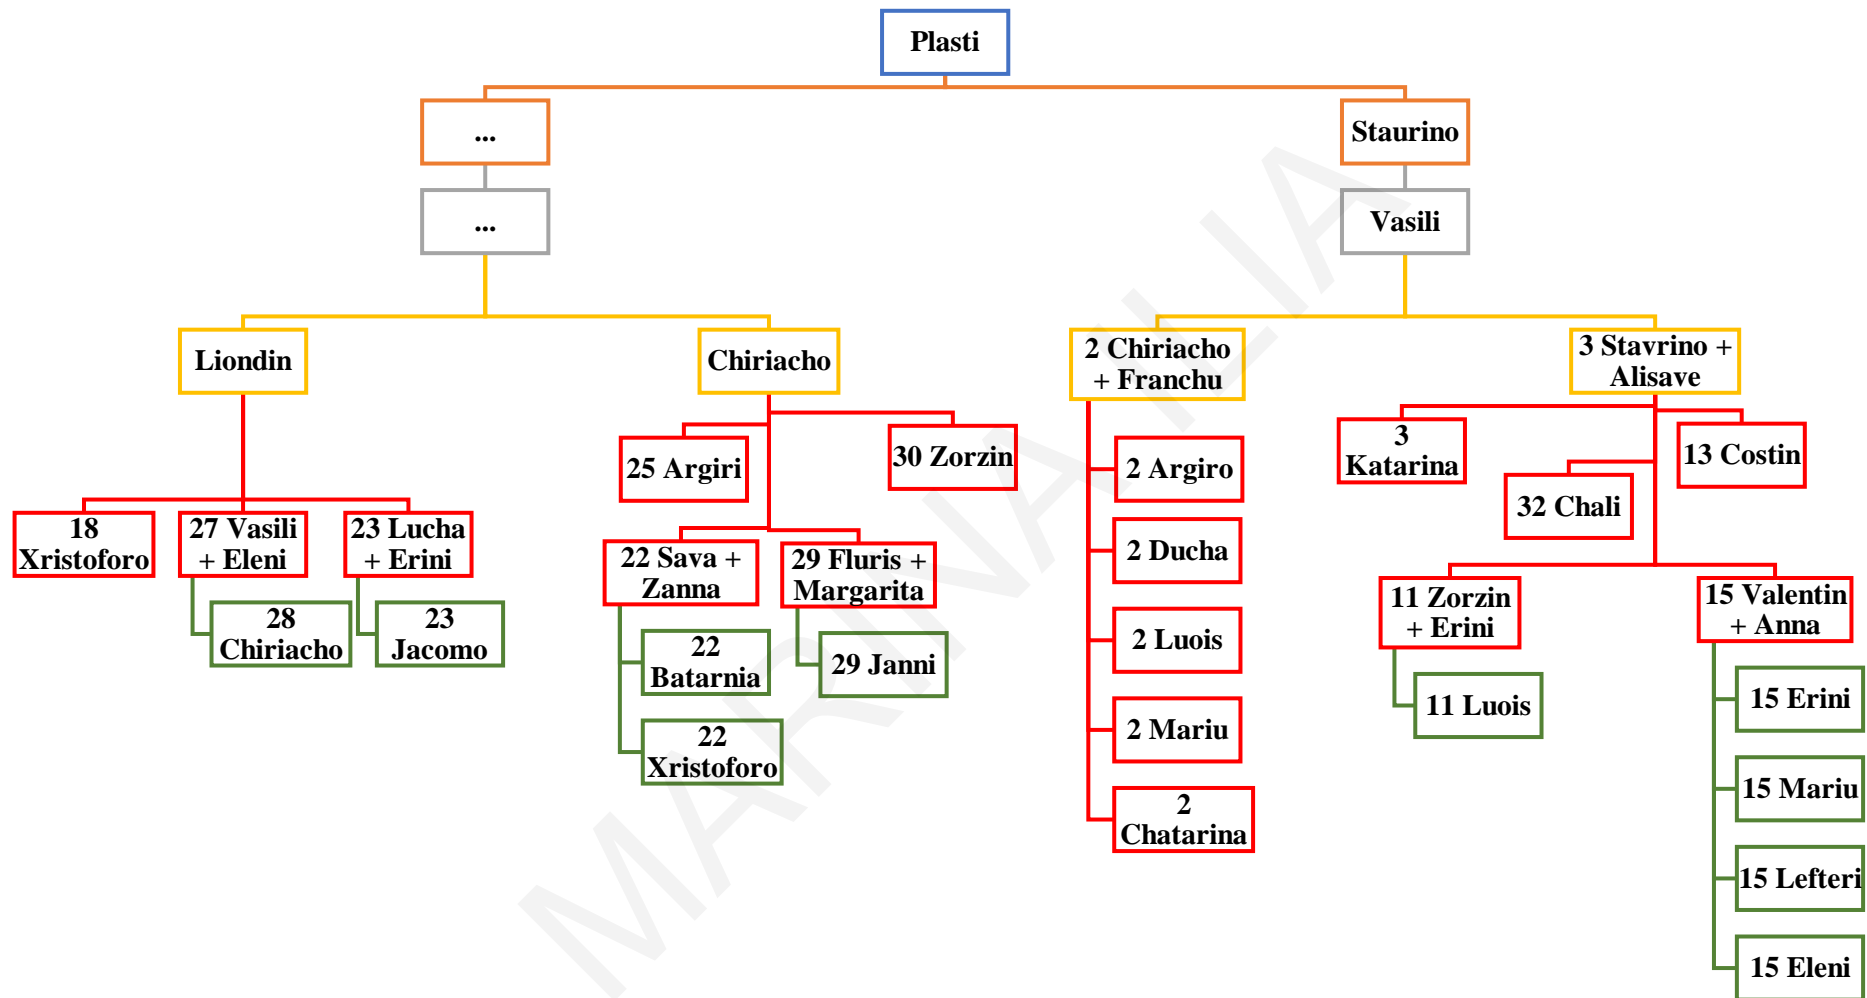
Plasti

...

Staurino

...

Vasili

Liondin

Chiriacho

2 Chiriacho + Franchu

3 Stavrino + Alisave

18 Xristoforo

27 Vasili + Eleni

23 Lucha + Erini

28 Chiriacho

23 Jacomo

25 Argiri

30 Zorzin

22 Sava + Zanna

29 Fluris + Margarita

22 Batarnia

22 Xristoforo

29 Janni

2 Argiro

2 Ducha

2 Luois

2 Mariu

2 Chatarina

3 Katarina

32 Chali

13 Costin

11 Zorzin + Erini

11 Luois

15 Valentin + Anna

15 Erini

15 Mariu

15 Lefteri

15 Eleni

MARINALIA